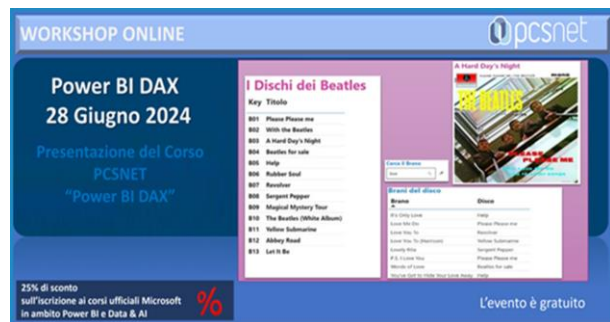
WORKSHOP ONLINE

pcsnet

Power BI DAX
28 Giugno 2024

Presentazione del Corso
PCSNET
"Power BI DAX"

I Dischi dei Beatles

| Key | Titolo |
|---|---|
| B01 | Please Please me |
| B02 | With the Beatles |
| B03 | A Hard Day's Night |
| B04 | Beatles for sale |
| B05 | Help |
| B06 | Rubber Soul |
| B07 | Revolver |
| B08 | Sergent Pepper |
| B09 | Magical Mystery Tour |
| B10 | The Beatles (White Album) |
| B11 | Yellow Submarine |
| B12 | Abbey Road |
| B13 | Let It Be |

A Hard Day's Night

THE BEATLES

PLEASE PLEASE ME

Cerca il Brano

Brani del disco

| Brano | Disco |
|---|---|
| It's Only Love | Help |
| Love Me Do | Please Please me |
| Love You To | Revolver |
| Love You To (Harrison) | Yellow Submarine |
| Lovely Rita | Sergent Pepper |
| P.S. I Love You | Please Please me |
| Words of Love | Beatles for sale |
| You've Got to Hide Your Love Away | Help |

25% di sconto sull'iscrizione ai corsi ufficiali Microsoft in ambito Power BI e Data & AI

%

L'evento è gratuito